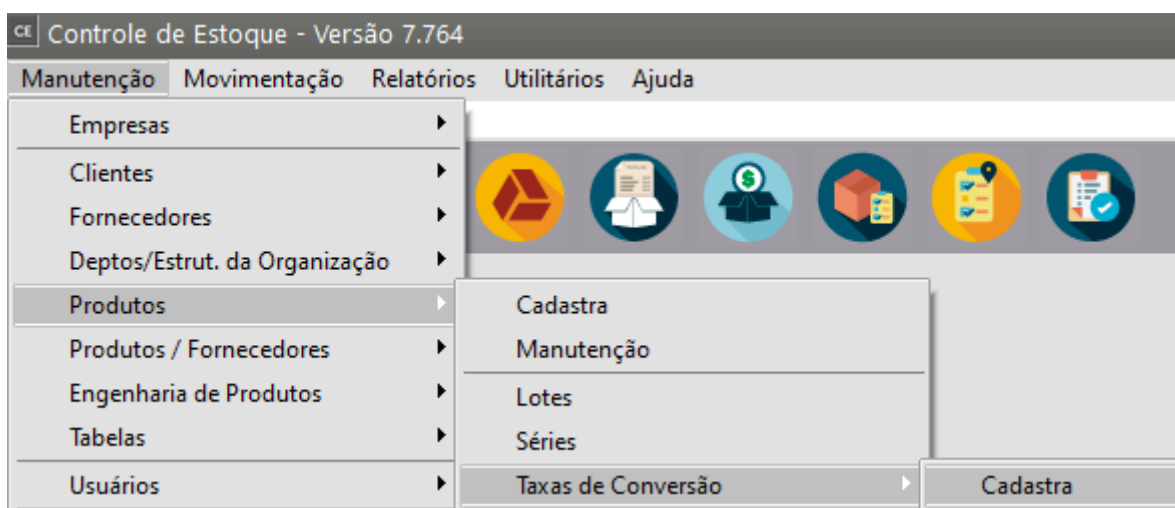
CE Controle de Estoque - Versão 7.764

Manutenção Movimentação Relatórios Utilitários Ajuda

Empresas
Clientes
Fornecedores
Deptos/Estrut. da Organização
Produtos
Produtos / Fornecedores
Engenharia de Produtos
Tabelas
Usuários

Cadastra
Manutenção
Lotes
Séries
Taxas de Conversão

Cadastra